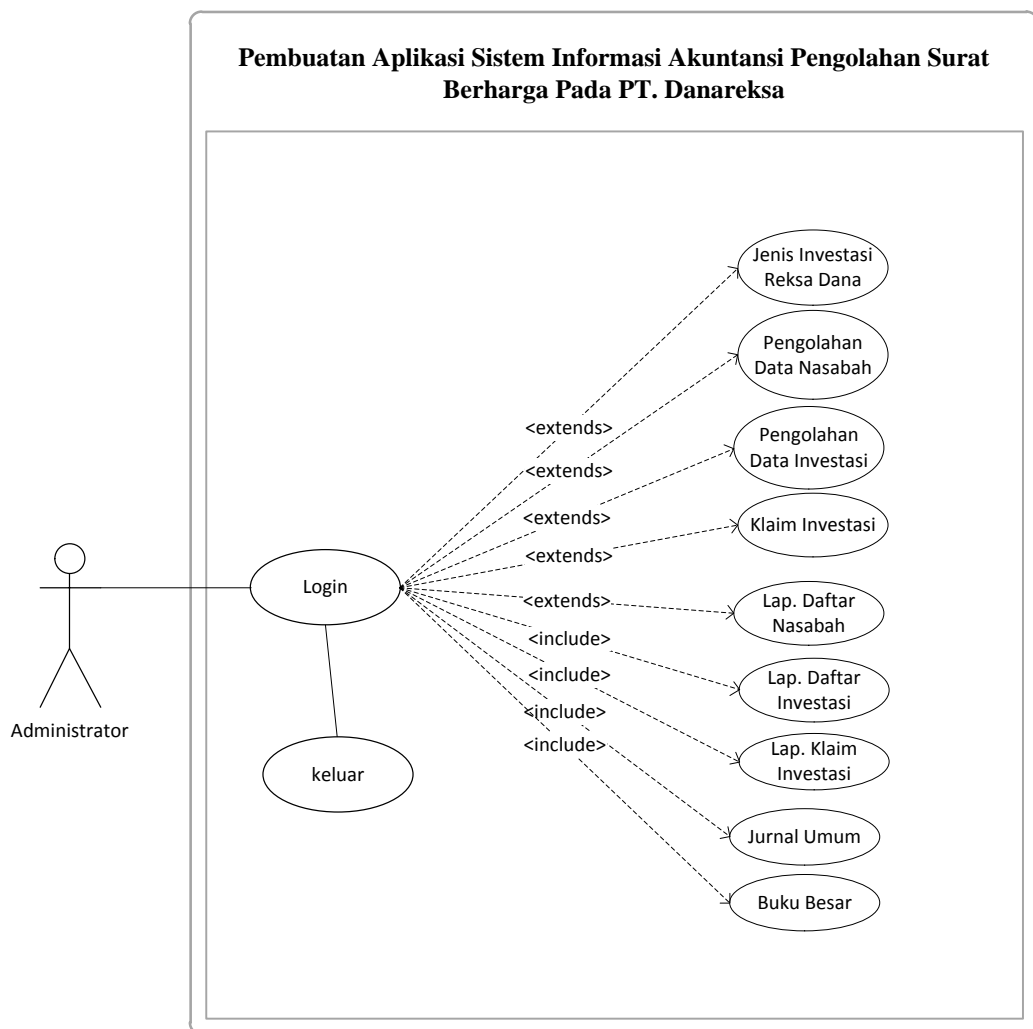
Pembuatan Aplikasi Sistem Informasi Akuntansi Pengolahan Surat Berharga Pada PT. Danareksa

Jenis Investasi Reksa Dana

Pengolahan Data Nasabah

<extends>

Pengolahan Data Investasi

<extends>

<extends>

Klaim Investasi

<extends>

Login

<extends>

Lap. Daftar Nasabah

<include>

<include>

Lap. Daftar Investasi

<include>

Administrator

<include>

Lap. Klaim Investasi

keluar

Jurnal Umum

Buku Besar